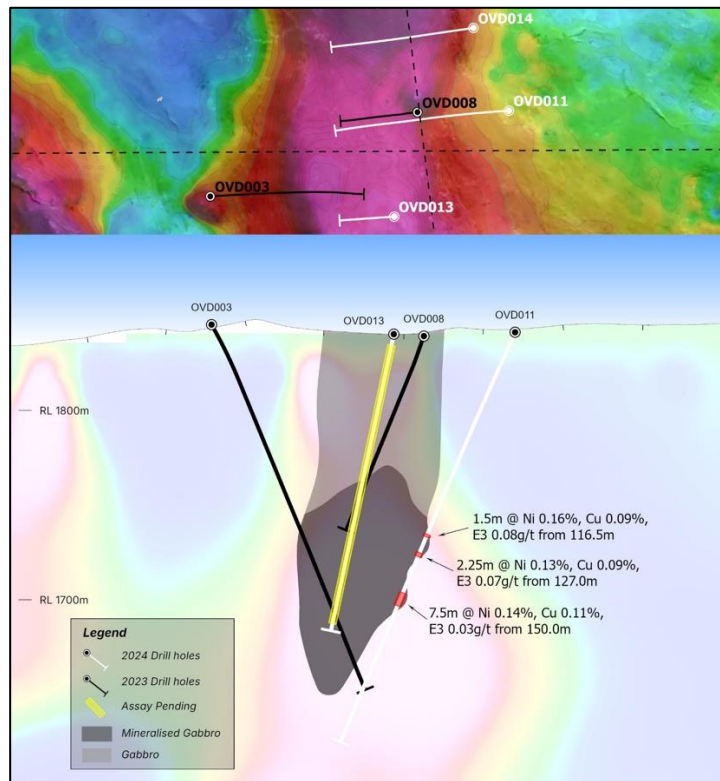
OVD014
OVD008
OVD011
OVD003
OVD013

OVD003
OVD013
OVD008
OVD011

RL 1800m
RL 1700m

1.5m @ Ni 0.16%, Cu 0.09%, E3 0.08g/t from 116.5m
2.25m @ Ni 0.13%, Cu 0.09%, E3 0.07g/t from 127.0m
7.5m @ Ni 0.14%, Cu 0.11%, E3 0.03g/t from 150.0m

Legend
2024 Drill holes
2023 Drill holes
Assay Pending
Mineralised Gabbro
Gabbro